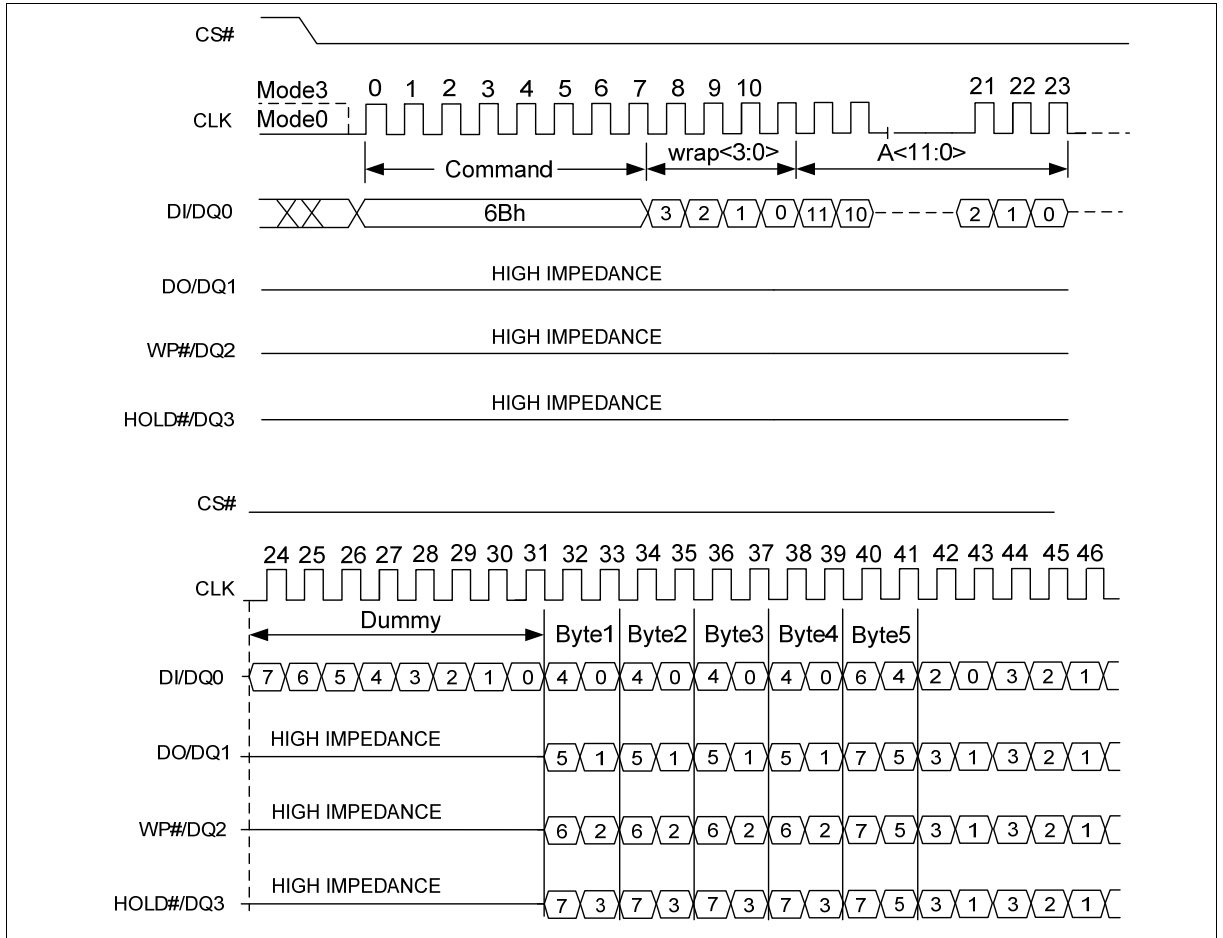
CS#

CLK Mode3 Mode0 0 1 2 3 4 5 6 7 8 9 10 21 22 23

Command wrap<3:0> A<11:0>

DI/DQ0 6Bh 3 2 1 0 11 10 2 1 0

DO/DQ1 HIGH IMPEDANCE

WP#/DQ2 HIGH IMPEDANCE

HOLD#/DQ3 HIGH IMPEDANCE

CS#

CLK 24 25 26 27 28 29 30 31 32 33 34 35 36 37 38 39 40 41 42 43 44 45 46

Dummy Byte1 Byte2 Byte3 Byte4 Byte5

DI/DQ0 7 6 5 4 3 2 1 0 4 0 4 0 4 0 4 0 6 4 2 0 3 2 1

DO/DQ1 HIGH IMPEDANCE 5 1 5 1 5 1 5 1 7 5 3 1 3 2 1

WP#/DQ2 HIGH IMPEDANCE 6 2 6 2 6 2 6 2 7 5 3 1 3 2 1

HOLD#/DQ3 HIGH IMPEDANCE 7 3 7 3 7 3 7 3 7 5 3 1 3 2 1